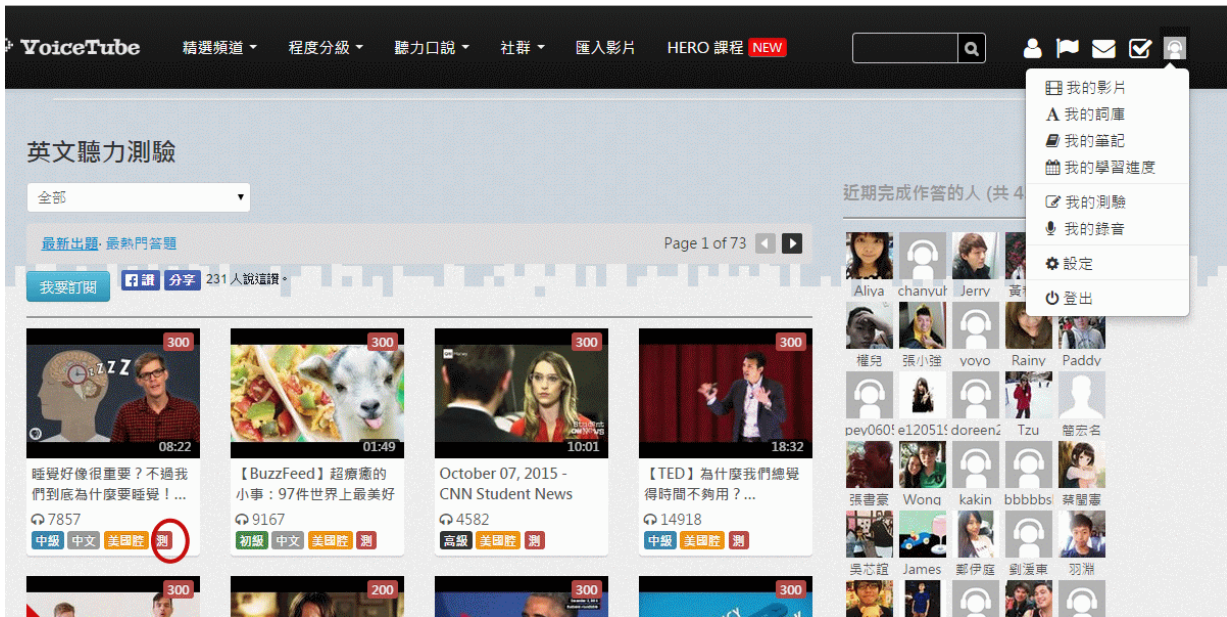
VoiceTube 精選頻道 程度分級 聽力口說 社群 匯入影片 HERO 課程 NEW

我的影片
我的詞庫
我的筆記
我的學習進度
我的測驗
我的錄音
設定
登出

英文聽力測驗

全部

最新出題 · 最熱門答題

Page 1 of 73

我要訂閱 讚 分享 231 人說這讚。

近期完成作答的人 (共 4

300
08:22
睡覺好像很重要？不過我們到底為什麼要睡覺！...
7857
中級 中文 美國腔 測

300
01:49
【BuzzFeed】超療癒的小事：97件世界上最美好
9167
初級 中文 美國腔 測

300
10:01
October 07, 2015 - CNN Student News
4582
高級 美國腔 測

300
18:32
【TED】為什麼我們總覺得時間不夠用？...
14918
中級 美國腔 測

300 200 300 300

Aliya chanyul Jerry 黃
權兒 張小強 yoyo Rainy Paddy
pey0605 e120519 doreen2 Tzu 簡宏名
張書豪 Wong kakin bbbbbbl 蔡閩蓁
吳芯誼 James 鄭伊庭 劉湲東 羽淵